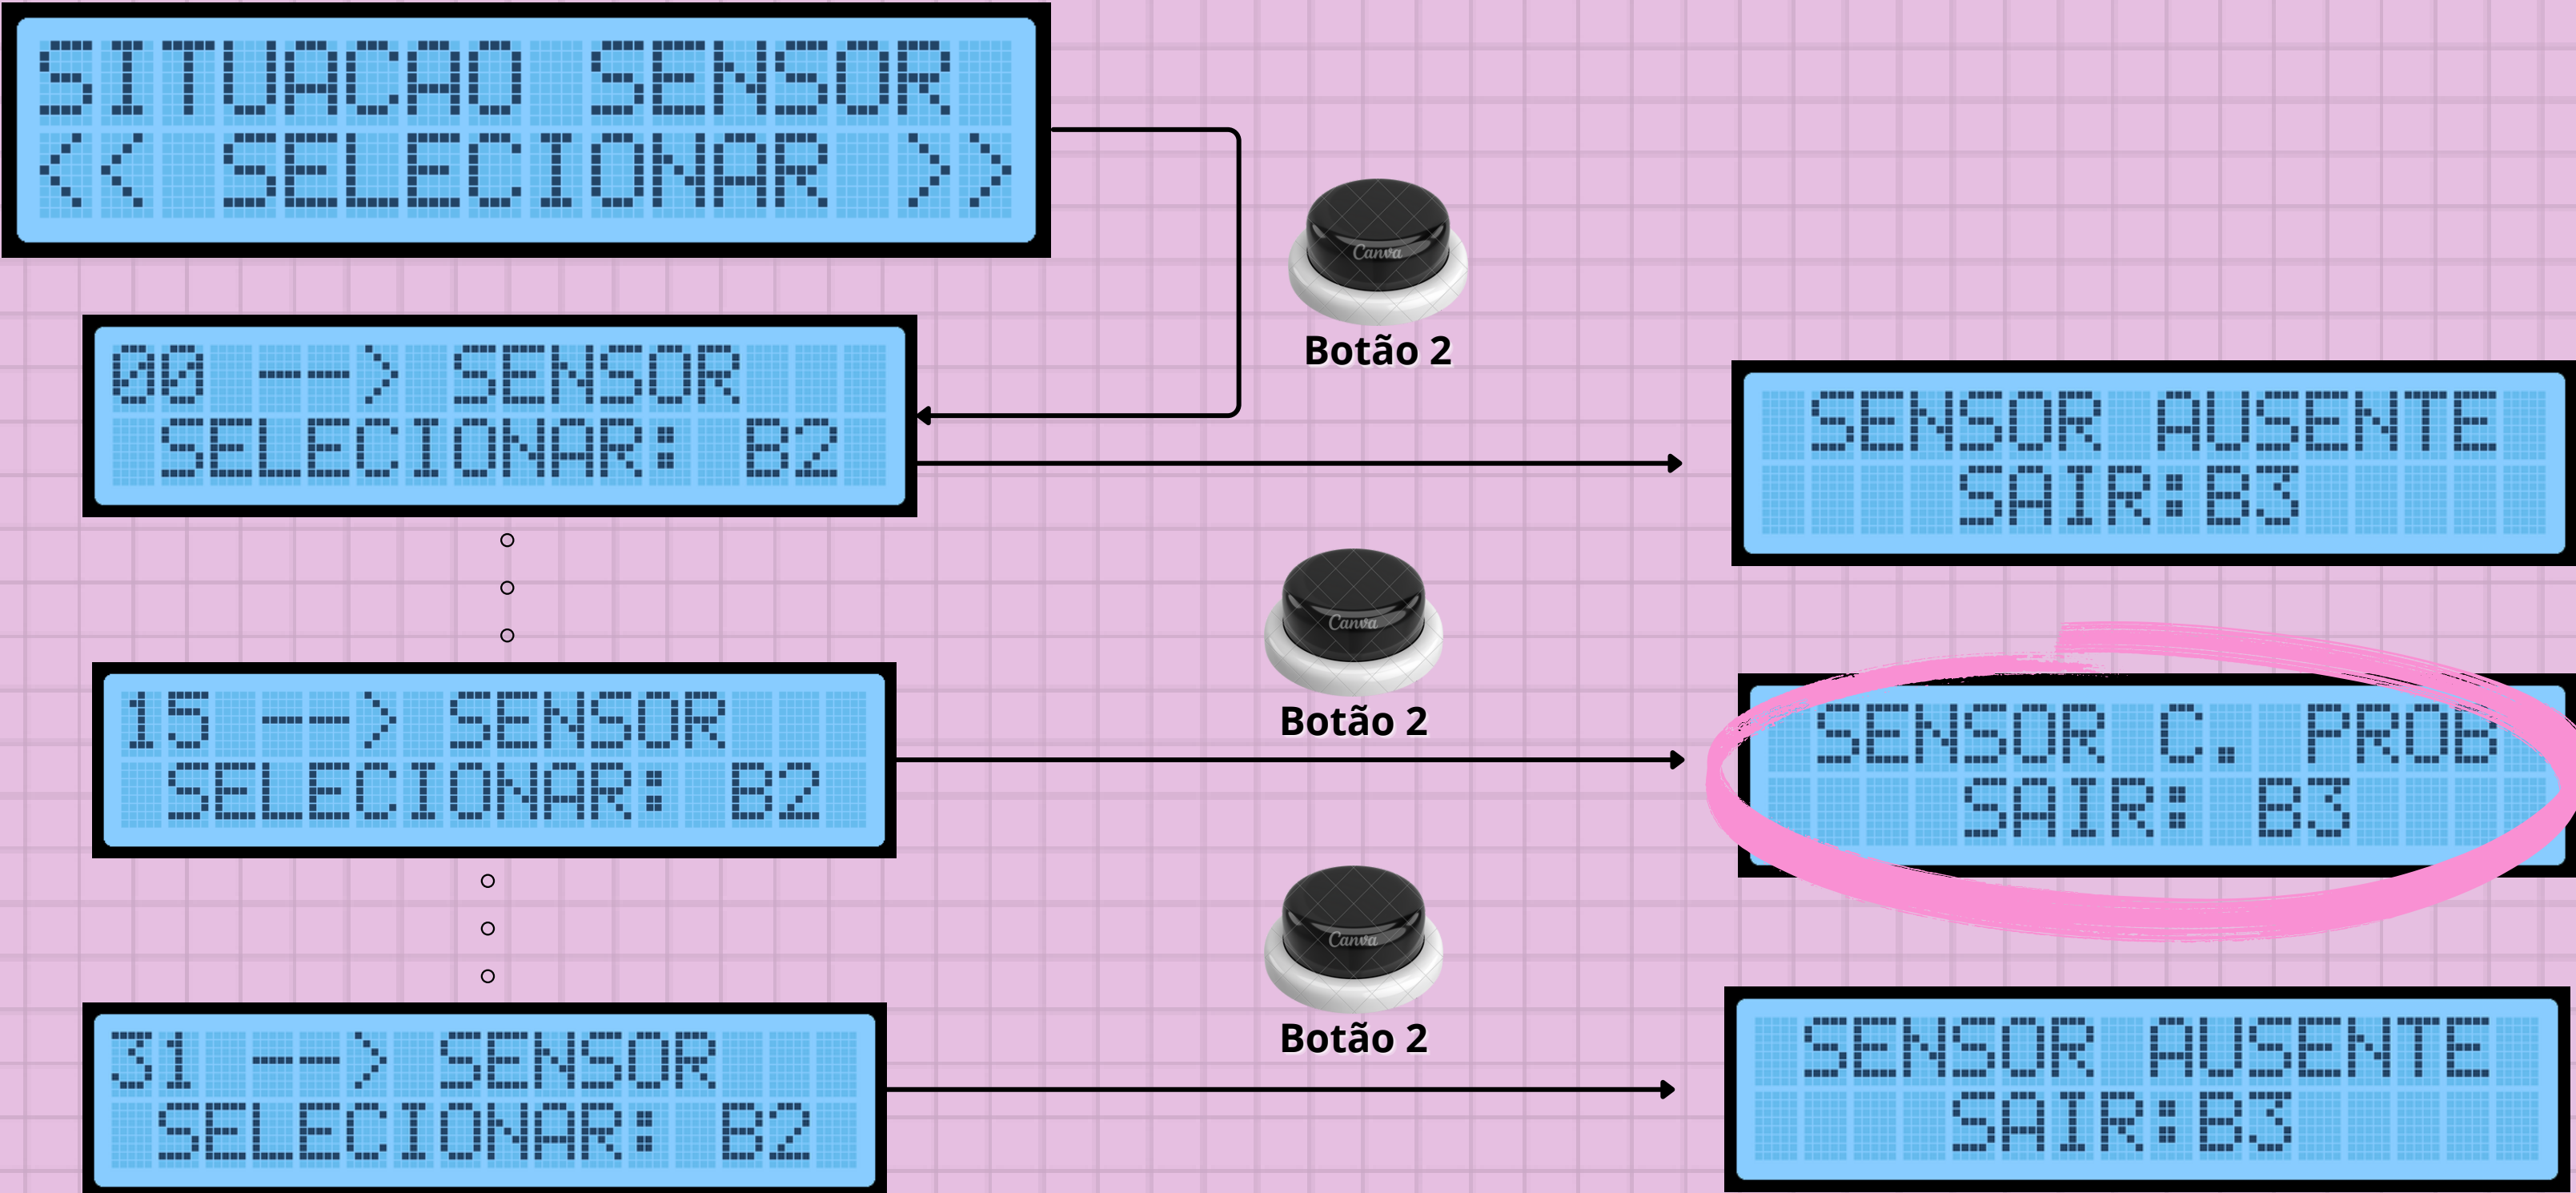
SITUACAO SENSOR
<< SELECIONAR >>

Canva
Botão 2

00 --> SENSOR
SELECIONAR: B2

SENSOR AUSENTE
SAIR:B3

Canva
Botão 2

15 --> SENSOR
SELECIONAR: B2

SENSOR C. PROB
SAIR: B3

Canva
Botão 2

31 --> SENSOR
SELECIONAR: B2

SENSOR AUSENTE
SAIR:B3